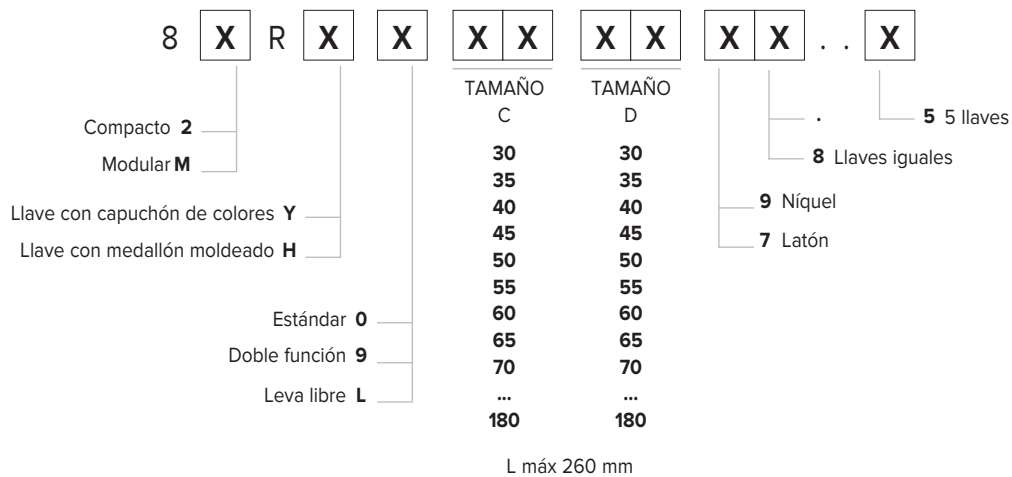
8 X R X X X X X X X X . . X

TAMAÑO C
30
35
40
45
50
55
60
65
70
...
180

TAMAÑO D
30
35
40
45
50
55
60
65
70
...
180

Compacto **2**
Modular **M**

Llave con capuchón de colores **Y**
Llave con medallón moldeado **H**

Estándar **0**
Doble función **9**
Leva libre **L**

**9** Níquel
**7** Latón

.
**8** Llaves iguales

**5** 5 llaves

L máx 260 mm